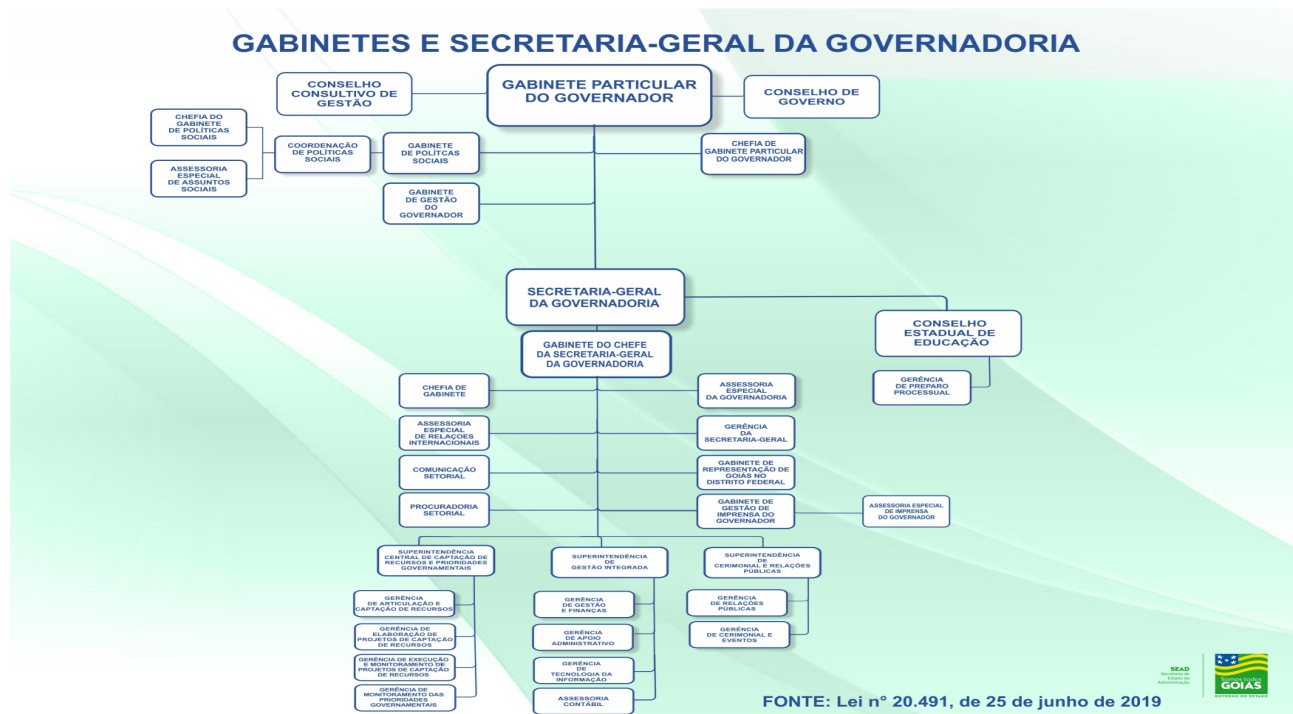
GABINETES E SECRETARIA-GERAL DA GOVERNADORIA

CONSELHO CONSULTIVO DE GESTÃO

GABINETE PARTICULAR DO GOVERNADOR

CONSELHO DE GOVERNO

CHEFIA DO GABINETE DE POLÍTICAS SOCIAIS

ASSESSORIA ESPECIAL DE ASSUNTOS SOCIAIS

COORDENAÇÃO DE POLÍTICAS SOCIAIS

GABINETE DE POLÍTICAS SOCIAIS

CHEFIA DE GABINETE PARTICULAR DO GOVERNADOR

GABINETE DE GESTÃO DO GOVERNADOR

SECRETARIA-GERAL DA GOVERNADORIA

CONSELHO ESTADUAL DE EDUCAÇÃO

GABINETE DO CHEFE DA SECRETARIA-GERAL DA GOVERNADORIA

GERÊNCIA DE PREPARO PROCESSUAL

CHEFIA DE GABINETE

ASSESSORIA ESPECIAL DA GOVERNADORIA

ASSESSORIA ESPECIAL DE RELAÇÕES INTERNACIONAIS

GERÊNCIA DA SECRETARIA-GERAL

COMUNICAÇÃO SETORIAL

GABINETE DE REPRESENTAÇÃO DE GOIÁS NO DISTRITO FEDERAL

PROCURADORIA SETORIAL

GABINETE DE GESTÃO DE IMPRENSA DO GOVERNADOR

ASSESSORIA ESPECIAL DE IMPRENSA DO GOVERNADOR

SUPERINTENDÊNCIA CENTRAL DE CAPTAÇÃO DE RECURSOS E PRIORIDADES GOVERNAMENTAIS

SUPERINTENDÊNCIA DE GESTÃO INTEGRADA

SUPERINTENDÊNCIA DE CERIMONIAL E RELAÇÕES PÚBLICAS

GERÊNCIA DE ARTICULAÇÃO E CAPTAÇÃO DE RECURSOS

GERÊNCIA DE ELABORAÇÃO DE PROJETOS DE CAPTAÇÃO DE RECURSOS

GERÊNCIA DE EXECUÇÃO E MONITORAMENTO DE PROJETOS DE CAPTAÇÃO DE RECURSOS

GERÊNCIA DE MONITORAMENTO DAS PRIORIDADES GOVERNAMENTAIS

GERÊNCIA DE GESTÃO E FINANÇAS

GERÊNCIA DE APOIO ADMINISTRATIVO

GERÊNCIA DE TECNOLOGIA DA INFORMAÇÃO

ASSESSORIA CONTÁBIL

GERÊNCIA DE RELAÇÕES PÚBLICAS

GERÊNCIA DE CERIMONIAL E EVENTOS

SEAD Secretaria de Estado da Administração

Somos todos GOIÁS GOVERNO DO ESTADO

FONTE: Lei nº 20.491, de 25 de junho de 2019